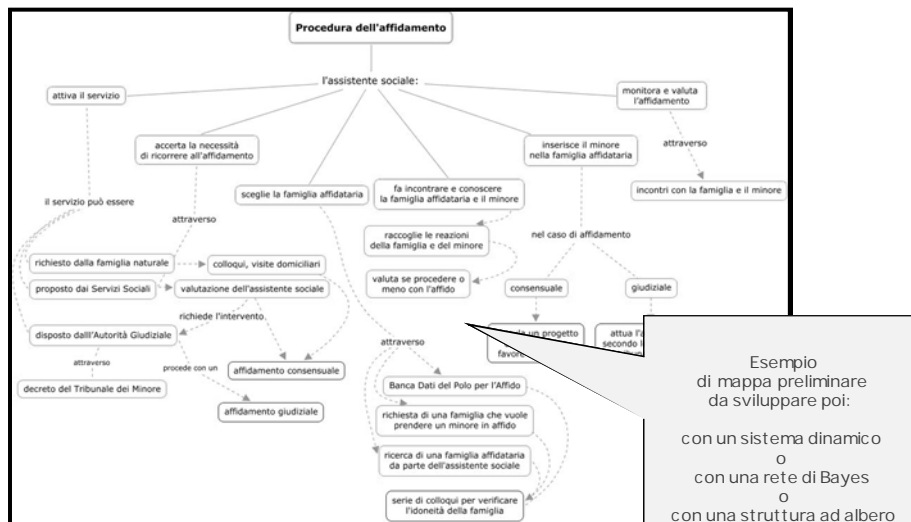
Procedura dell'affidamento

l'assistente sociale:

attiva il servizio

il servizio può essere

richiesto dalla famiglia naturale

proposto dai Servizi Sociali

disposto dall'Autorità Giudiziale

attraverso

decreto del Tribunale dei Minore

accerta la necessità di ricorrere all'affidamento

attraverso

colloqui, visite domiciliari

valutazione dell'assistente sociale

richiede l'intervento

procede con un

affidamento consensuale

affidamento giudiziale

sceglie la famiglia affidataria

attraverso

Banca Dati del Polo per l'Affido

richiesta di una famiglia che vuole prendere un minore in affido

ricerca di una famiglia affidataria da parte dell'assistente sociale

serie di colloqui per verificare l'idoneità della famiglia

fa incontrare e conoscere la famiglia affidataria e il minore

raccoglie le reazioni della famiglia e del minore

valuta se procedere o meno con l'affido

inserisce il minore nella famiglia affidataria

nel caso di affidamento

consensuale

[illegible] un progetto favore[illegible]

giudiziale

attua l'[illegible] secondo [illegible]

monitora e valuta l'affidamento

attraverso

incontri con la famiglia e il minore

Esempio di mappa preliminare da sviluppare poi:

con un sistema dinamico
o
con una rete di Bayes
o
con una struttura ad albero